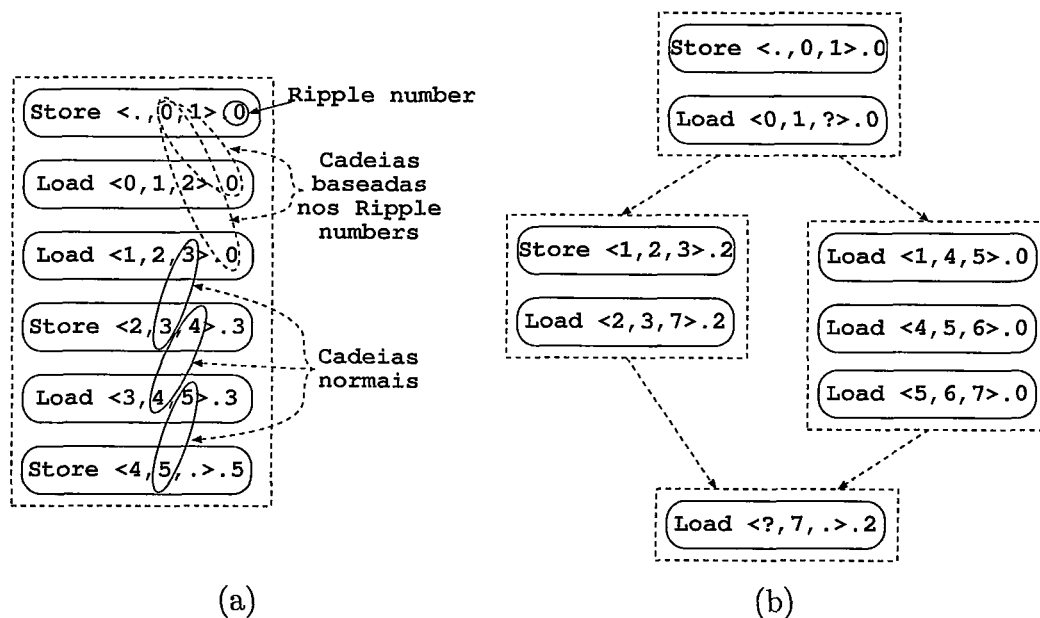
Store <.,0,1>.0
Ripple number
Load <0,1,2>.0
Cadeias baseadas nos Ripple numbers
Load <1,2,3>.0
Store <2,3,4>.3
Cadeias normais
Load <3,4,5>.3
Store <4,5,.>.5

(a)

Store <.,0,1>.0
Load <0,1,?>.0
Store <1,2,3>.2
Load <2,3,7>.2
Load <1,4,5>.0
Load <4,5,6>.0
Load <5,6,7>.0
Load <?,7,.>.2

(b)